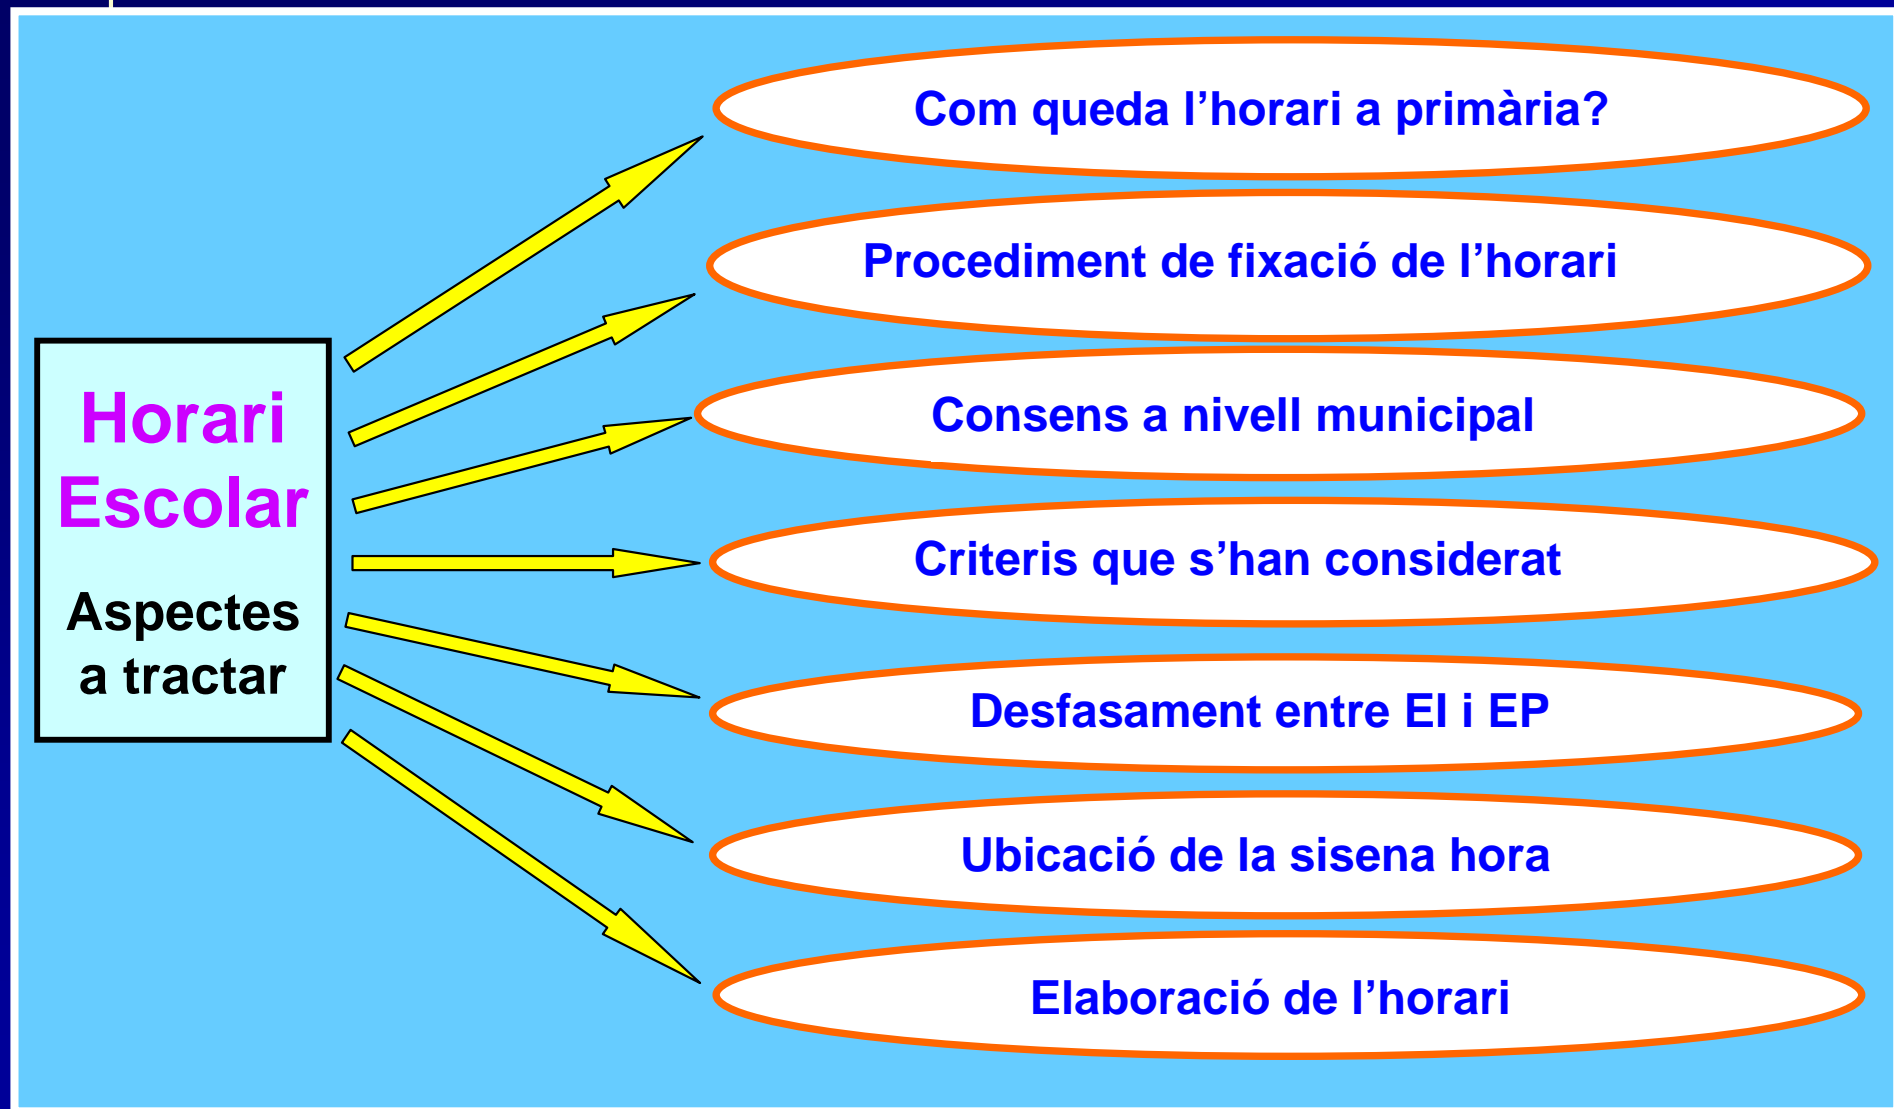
Horari Escolar

Aspectes a tractar

Com queda l’horari a primària?

Procediment de fixació de l’horari

Consens a nivell municipal

Criteris que s’han considerat

Desfasament entre EI i EP

Ubicació de la sisena hora

Elaboració de l’horari